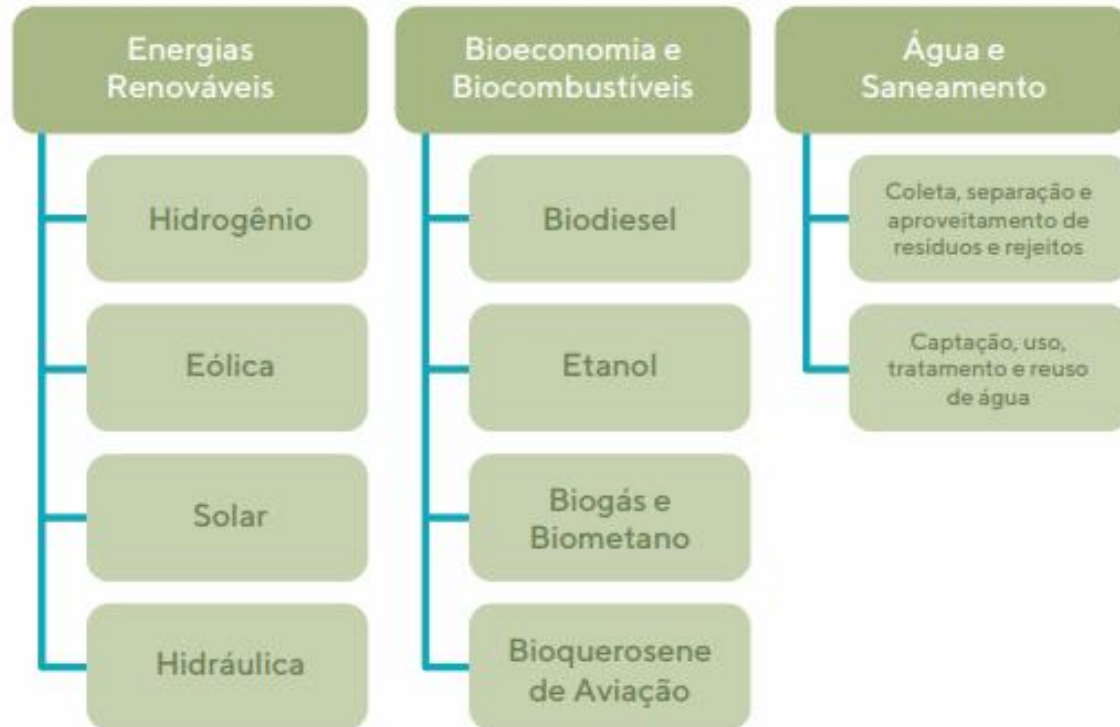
Energias Renováveis

Hidrogênio

Eólica

Solar

Hidráulica

Bioeconomia e Biocombustíveis

Biodiesel

Etanol

Biogás e Biometano

Bioquerosene de Aviação

Água e Saneamento

Coleta, separação e aproveitamento de resíduos e rejeitos

Captação, uso, tratamento e reuso de água